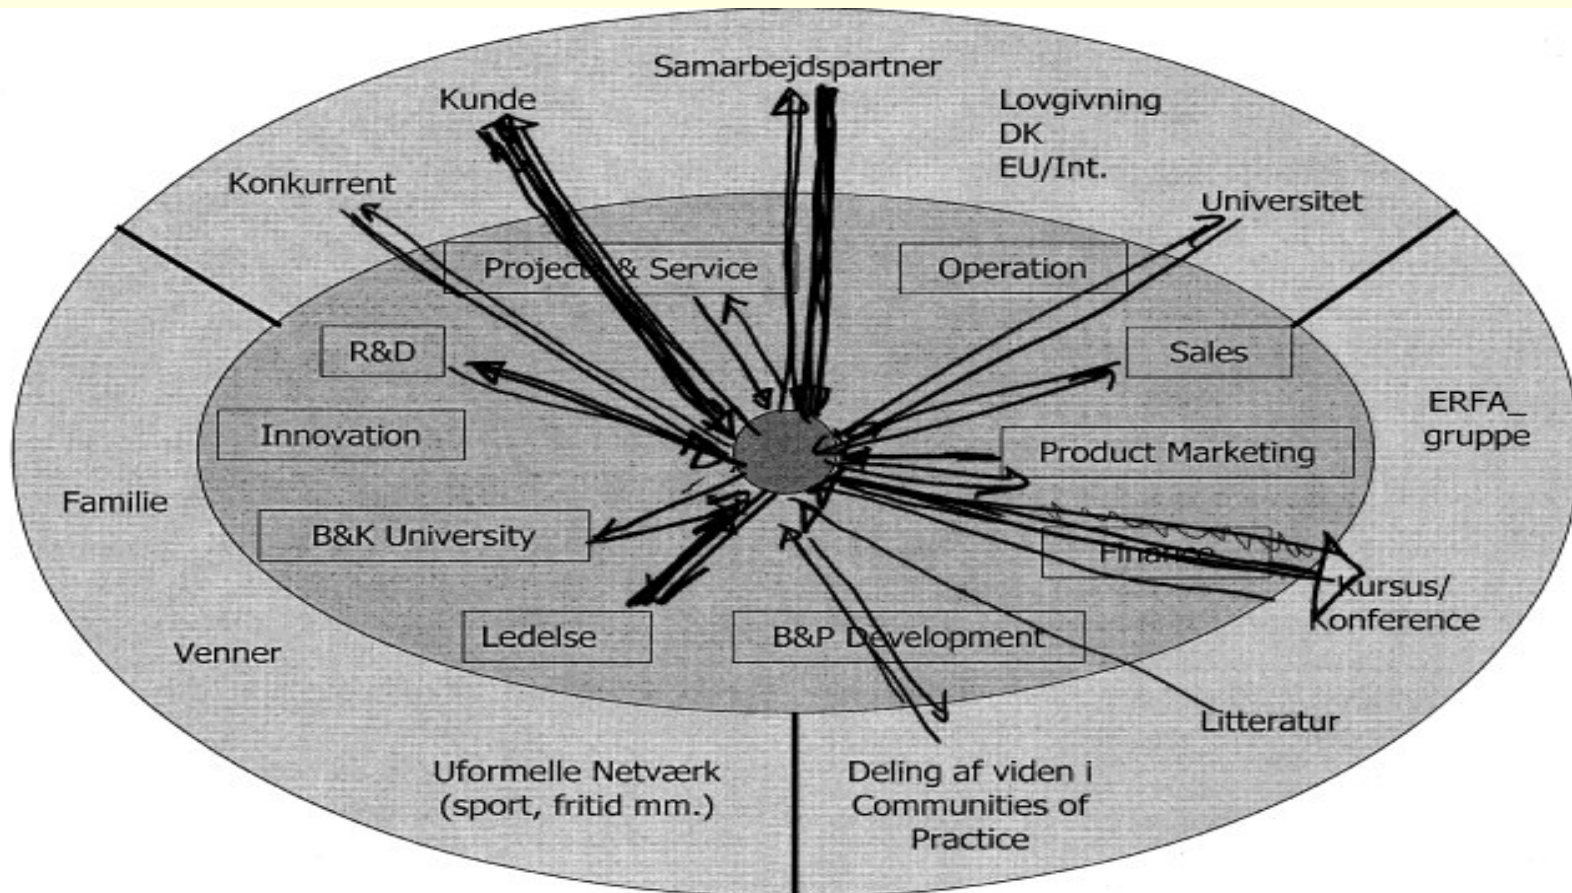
Samarbejdspartner

Kunde

Lovgivning
DK
EU/Int.

Konkurrent

Universitet

Projects & Service

Operation

R&D

Sales

ERFA_
gruppe

Innovation

Product Marketing

Familie

B&K University

Finance

Kursus/
Konference

Ledelse

B&P Development

Venner

Litteratur

Uformelle Netværk
(sport, fritid mm.)

Deling af viden i
Communities of
Practice